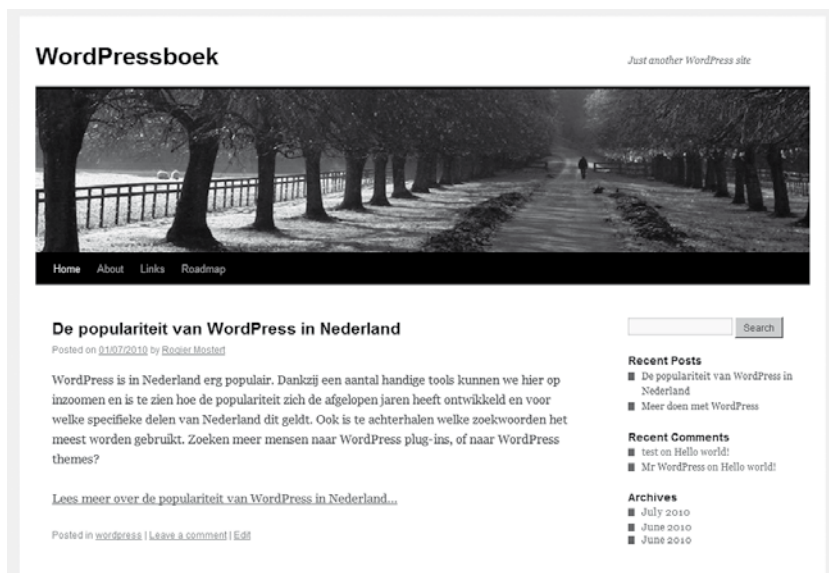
WordPressboek

Just another WordPress site

Home About Links Roadmap

De populariteit van WordPress in Nederland

Posted on 01/07/2010 by Rogier Mostert

WordPress is in Nederland erg populair. Dankzij een aantal handige tools kunnen we hier op inzoomen en is te zien hoe de populariteit zich de afgelopen jaren heeft ontwikkeld en voor welke specifieke delen van Nederland dit geldt. Ook is te achterhalen welke zoekwoorden het meest worden gebruikt. Zoeken meer mensen naar WordPress plug-ins, of naar WordPress themes?

Lees meer over de populariteit van WordPress in Nederland...

Posted in wordpress | Leave a comment | Edit

Search

Recent Posts
De populariteit van WordPress in Nederland
Meer doen met WordPress

Recent Comments
test on Hello world!
Mr WordPress on Hello world!

Archives
July 2010
June 2010
June 2010